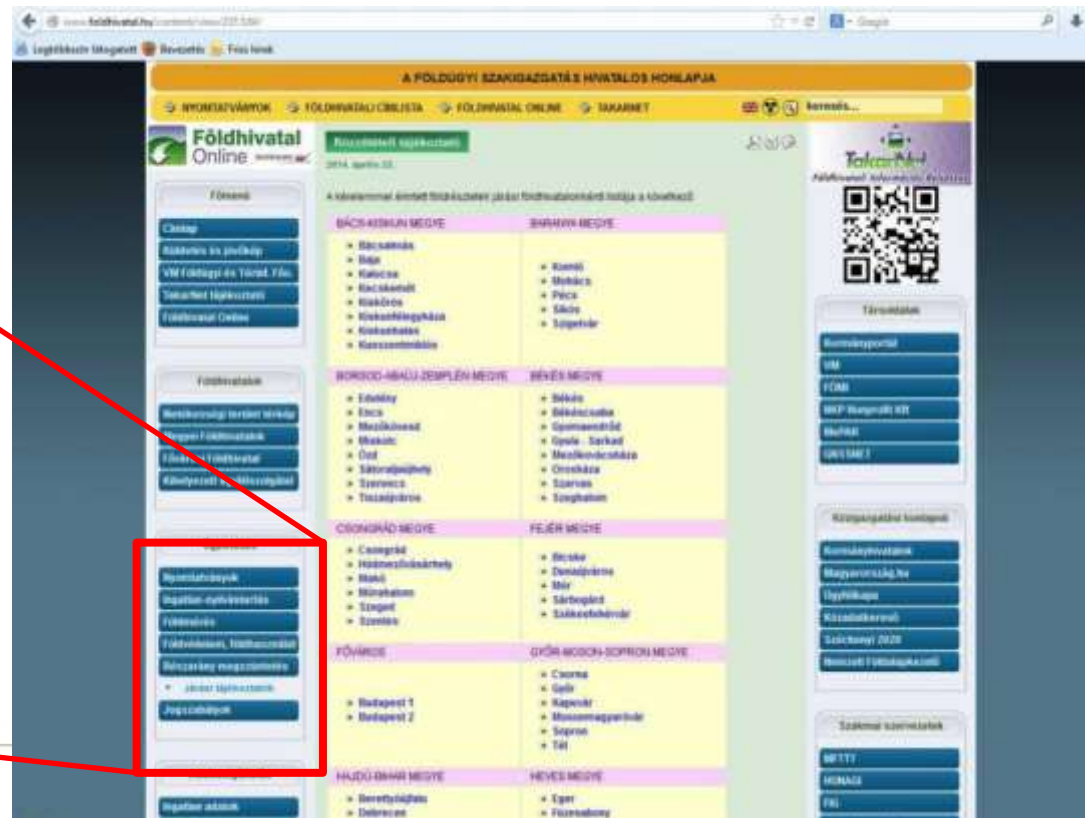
www.foldhivatal.hu

Leggyakrabban látogatott Kezdőlap Friss hírek

A FÖLDÜGYI SZAKIGAZGATÁS HIVATALOS HONLAPJA

NYOMTATVÁNYOK FÖLDHIVATALI CÍMLISTA FÖLDHIVATAL ONLINE TAKARNET keresés...

Földhivatal Online

Főmenü
Címlap
Küldetés és jövőkép
VM Földügyi és Térinf. Főo.
TakarNet tájékoztató
Földhivatal Online

Földhivatalok
Megyei földhivatalok
Körzeti földhivatalok
Fővárosi Földhivatal
Kihelyezett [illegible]

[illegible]
Nyomtatványok
Ingatlan-nyilvántartás
Földmérés
Földvédelem, földhasználat
Birtokrendezés
Járási tájékoztató
Jogszabályok

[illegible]
Ingatlan adatok

Közlemény
2014. április 22.

A kormánnyal érintett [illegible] járási földhivatalok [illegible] a következő:

| BÁCS-KISKUN MEGYE | BARANYA MEGYE |
|---|---|
| Bácsalmás, Baja, Kalocsa, Kecskemét, Kiskőrös, Kiskunfélegyháza, Kiskunhalas, Kunszentmiklós | Komló, Mohács, Pécs, Siklós, Szigetvár |
| BORSOD-ABAÚJ-ZEMPLÉN MEGYE | BÉKÉS MEGYE |
| Edelény, Encs, Mezőkövesd, Miskolc, Ózd, Sátoraljaújhely, Szerencs, Tiszaújváros | Békés, Békéscsaba, Gyomaendrőd, Gyula - Sarkad, Mezőkovácsháza, Orosháza, Szarvas, Szeghalom |
| CSONGRÁD MEGYE | FEJÉR MEGYE |
| Csongrád, Hódmezővásárhely, Makó, Mórahalom, Szeged, Szentes | Bicske, Dunaújváros, Mór, Sárbogárd, Székesfehérvár |
| FŐVÁROS | GYŐR-MOSON-SOPRON MEGYE |
| Budapest 1, Budapest 2 | Csorna, Győr, Kapuvár, Mosonmagyaróvár, Sopron, Tét |
| HAJDÚ-BIHAR MEGYE | HEVES MEGYE |
| Berettyóújfalu, Debrecen | Eger, Füzesabony |

TakarNet

Társoldalak
Kormányportál
VM
FÖMI
MKP Nonprofit Kft
MePAR
GNSSNET

Közigazgatási honlapok
Kormányhivatalok
Magyarország.hu
Ügyfélkapu
Közadatkereső
Széchenyi 2020
Nemzeti Földalapkezelő

Szakmai szervezetek
MFTTT
HUNAGI
FIG